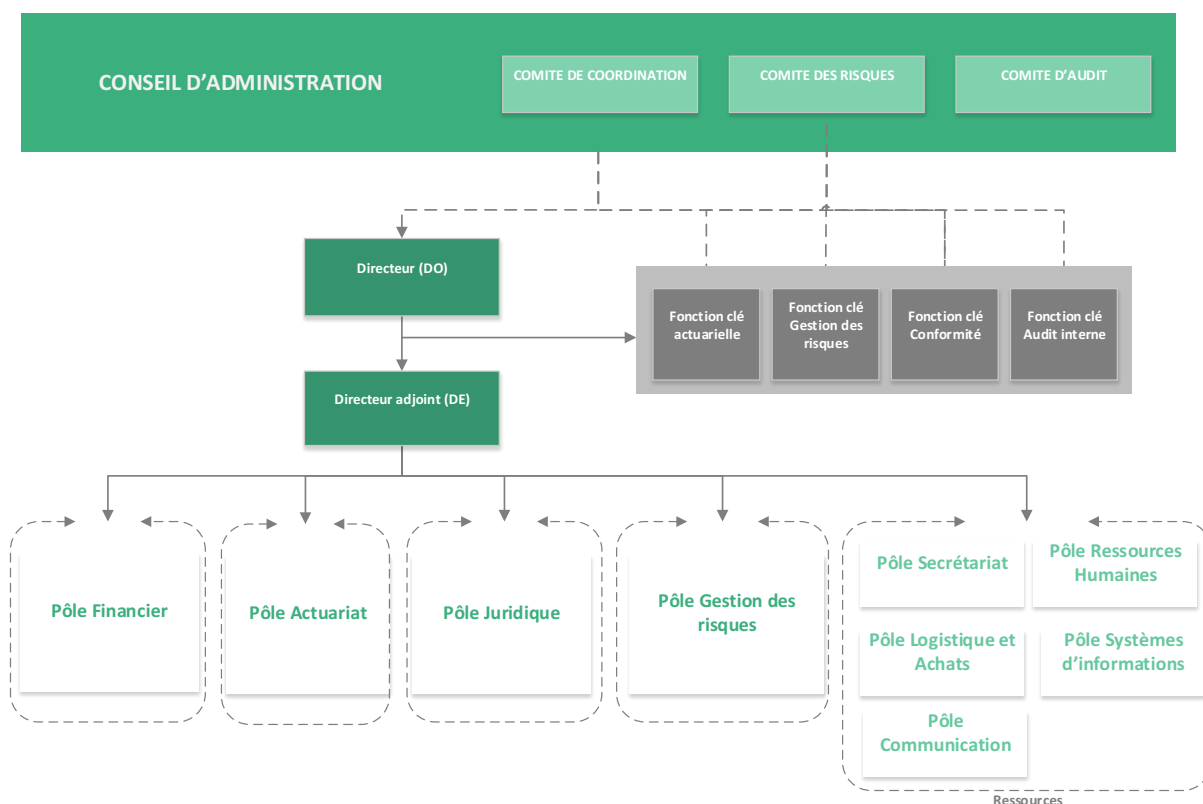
CONSEIL D’ADMINISTRATION

COMITE DE COORDINATION

COMITE DES RISQUES

COMITE D’AUDIT

Directeur (DO)

Fonction clé actuarielle

Fonction clé Gestion des risques

Fonction clé Conformité

Fonction clé Audit interne

Directeur adjoint (DE)

Pôle Financier

Pôle Actuariat

Pôle Juridique

Pôle Gestion des risques

Pôle Secrétariat

Pôle Ressources Humaines

Pôle Logistique et Achats

Pôle Systèmes d’informations

Pôle Communication

Ressources